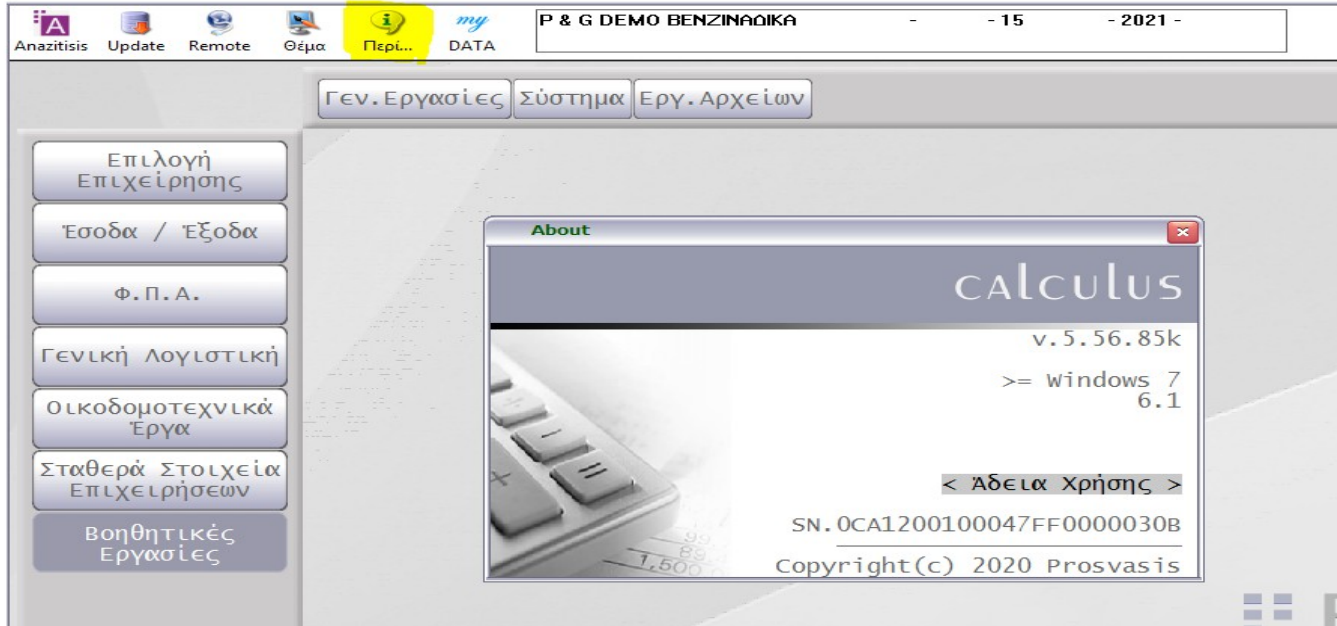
Anazitisis Update Remote Θέμα Περί... my DATA

P & G DEMO BENZINAΔIKA - - 15 - 2021 -

Γεν.Εργασίες Σύστημα Εργ.Αρχείων

Επιλογή Επιχείρησης

Έσοδα / Έξοδα

Φ.Π.Α.

Γενική Λογιστική

Οικοδομοτεχνικά Έργα

Σταθερά Στοιχεία Επιχειρήσεων

Βοηθητικές Εργασίες

About

cAlculus

v.5.56.85k

>= Windows 7
6.1

< Άδεια Χρήσης >

SN.0CA1200100047FF0000030B

Copyright(c) 2020 Prosvasis